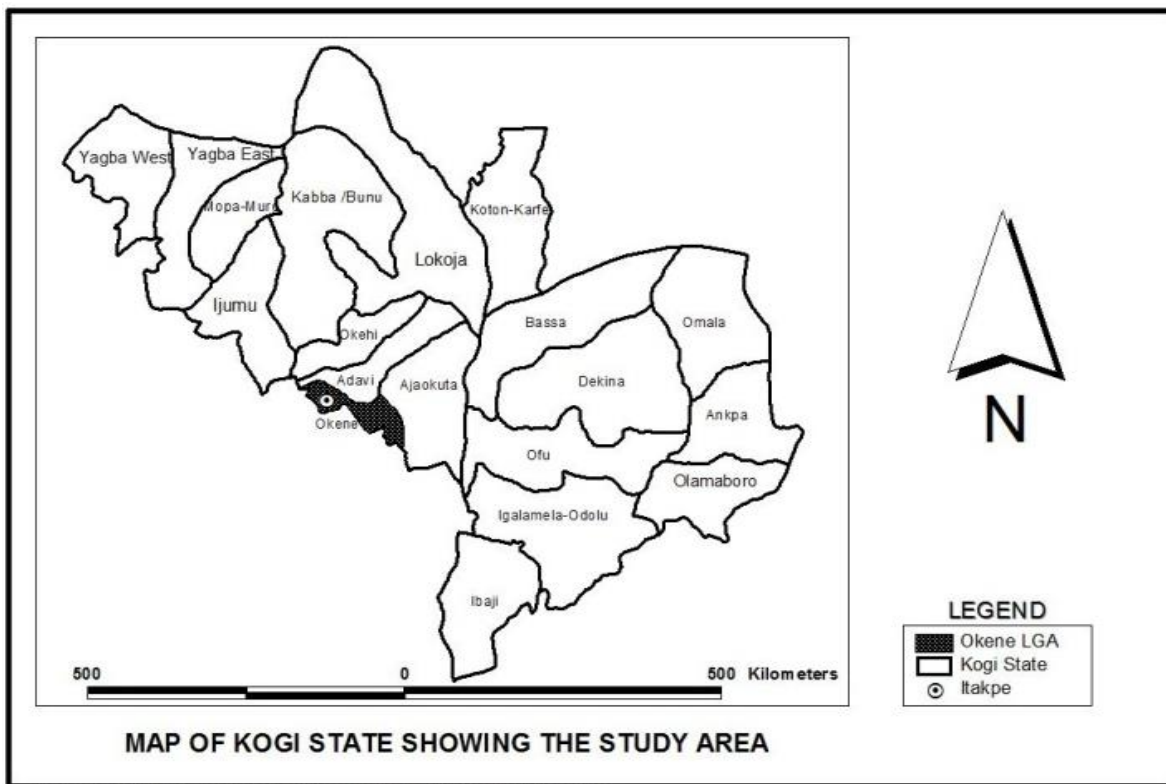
Yagba West
Yagba East
Mopa-Muro
Kabba /Bunu
Koton-Karfe
Lokoja
Ijumu
Okehi
Bassa
Omala
Adavi
Ajaokuta
Dekina
Okene
Ankpa
Ofu
Olamaboro
Igalamela-Odolu
Ibaji

N

LEGEND
Okene LGA
Kogi State
Itakpe

500
0
500 Kilometers

MAP OF KOGI STATE SHOWING THE STUDY AREA